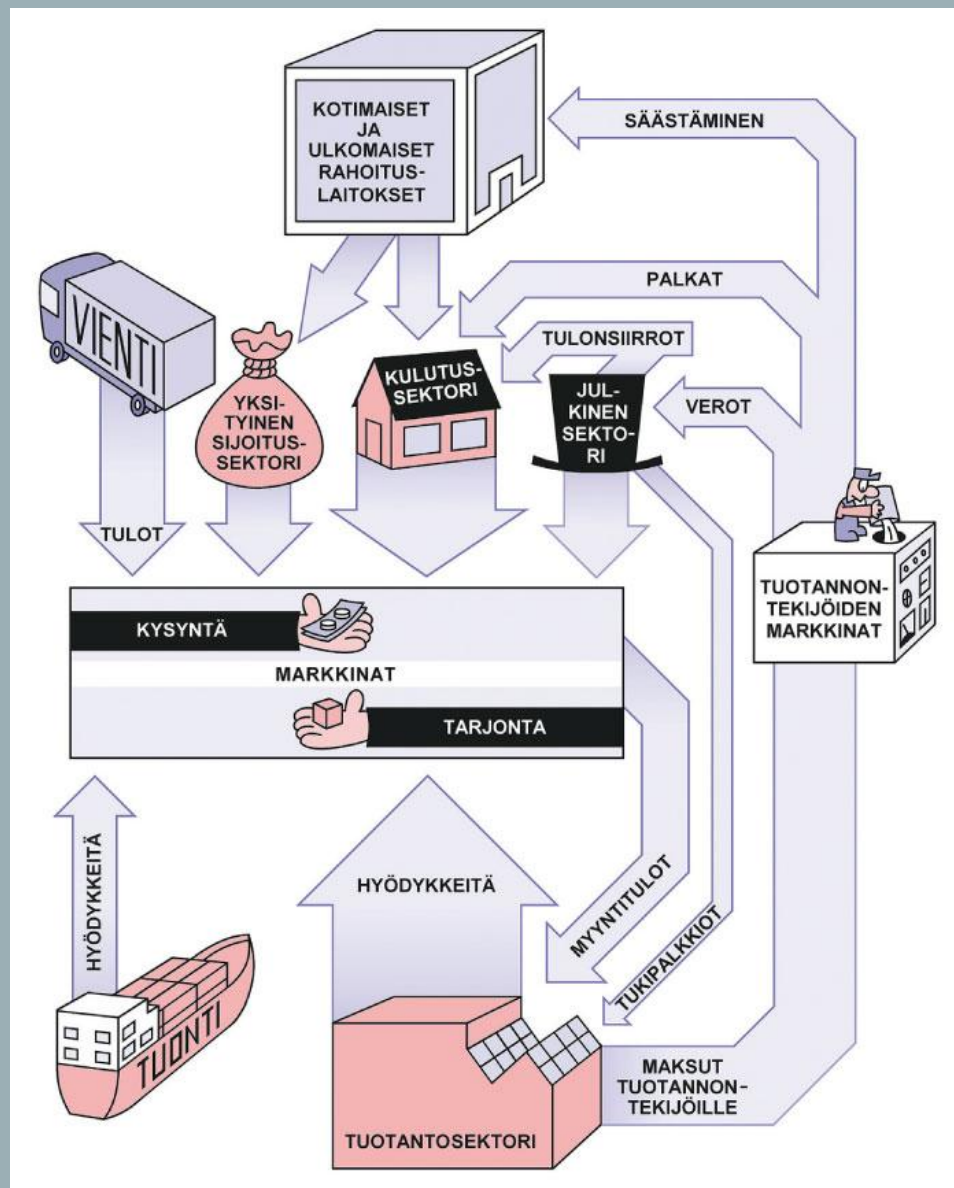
KOTIMAISET JA ULKOMAISET RAHOITUSLAITOKSET

SÄÄSTÄMINEN

PALKAT

TULONSIIRROT

VEROT

VIENTI

YKSITYINEN SIJOITUSSEKTORI

KULUTUSSEKTORI

JULKINEN SEKTORI

TULOT

TUOTANNONTEKIJÖIDEN MARKKINAT

KYSYNTÄ

MARKKINAT

TARJONTA

HYÖDYKKEITÄ

HYÖDYKKEITÄ

MYYNTITULOT

TUKIPALKKIOT

TUONTI

MAKSUT TUOTANNONTEKIJÖILLE

TUOTANTOSEKTORI